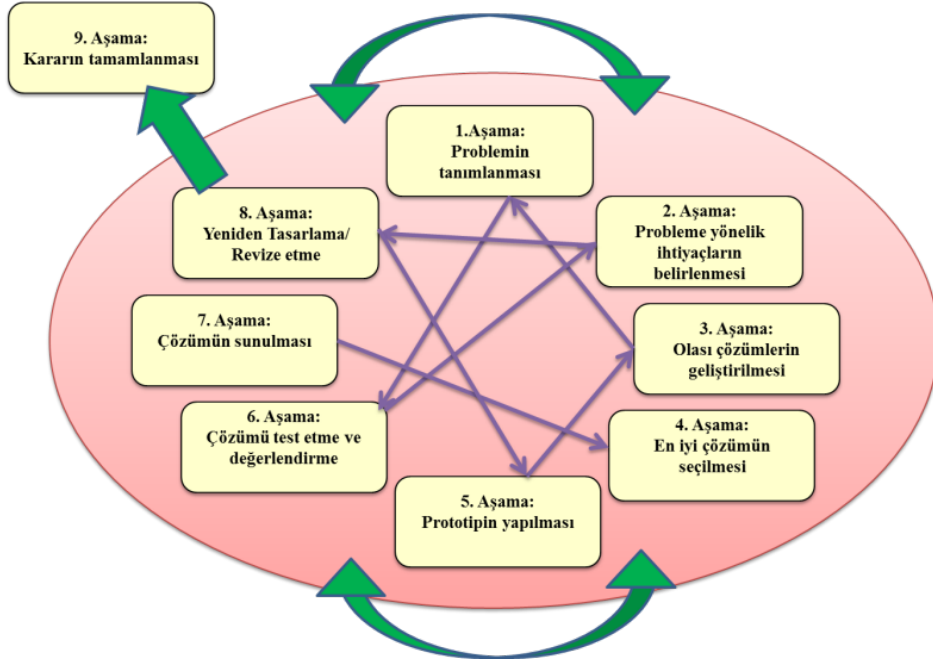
9. Aşama:
Kararın tamamlanması

1.Aşama:
Problemin tanımlanması

2. Aşama:
Probleme yönelik ihtiyaçların belirlenmesi

3. Aşama:
Olası çözümlerin geliştirilmesi

4. Aşama:
En iyi çözümün seçilmesi

5. Aşama:
Prototipin yapılması

6. Aşama:
Çözümü test etme ve değerlendirme

7. Aşama:
Çözümün sunulması

8. Aşama:
Yeniden Tasarlama/ Revize etme